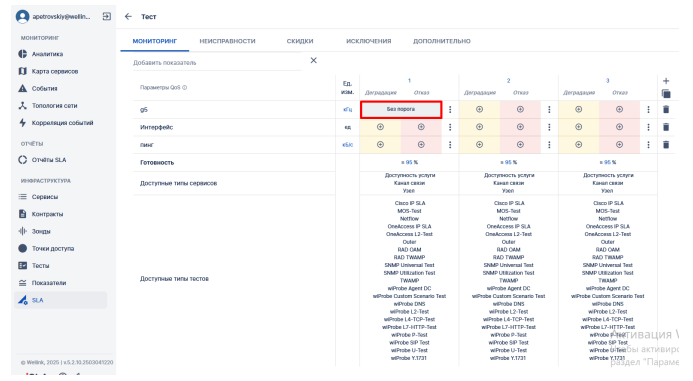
apetrovskiy@wellin...

МОНИТОРИНГ
Аналитика
Карта сервисов
События
Топология сети
Корреляция событий

ОТЧЁТЫ
Отчёты SLA

ИНФРАСТРУКТУРА
Сервисы
Контракты
Зонды
Точки доступа
Тесты
Показатели
SLA

© Wellink, 2025 | v5.2.10.2503041220

Тест

МОНИТОРИНГ НЕИСПРАВНОСТИ СКИДКИ ИСКЛЮЧЕНИЯ ДОПОЛНИТЕЛЬНО

Добавить показатель

| Параметры QoS | Ед. изм. | 1 Деградация | 1 Отказ | 2 Деградация | 2 Отказ | 3 Деградация | 3 Отказ |
|---|---|---|---|---|---|---|---|
| g5 | кГц | Без порога | | | | | |
| Интерфейс | кд | | | | | | |
| пинг | кБ/с | | | | | | |
| Готовность | | ≤ 95 % | | ≤ 95 % | | ≤ 95 % | |
| Доступные типы сервисов | | Доступность услуги Канал связи Узел | | Доступность услуги Канал связи Узел | | Доступность услуги Канал связи Узел | |
| Доступные типы тестов | | Cisco IP SLA MOS-Test Netflow OneAccess IP SLA OneAccess L2-Test Outer RAD OAM RAD TWAMP SNMP Universal Test SNMP Utilization Test TWAMP wiProbe Agent DC wiProbe Custom Scenario Test wiProbe DNS wiProbe L2-Test wiProbe L4-TCP-Test wiProbe L7-HTTP-Test wiProbe P-Test wiProbe SIP Test wiProbe U-Test wiProbe Y.1731 | | Cisco IP SLA MOS-Test Netflow OneAccess IP SLA OneAccess L2-Test Outer RAD OAM RAD TWAMP SNMP Universal Test SNMP Utilization Test TWAMP wiProbe Agent DC wiProbe Custom Scenario Test wiProbe DNS wiProbe L2-Test wiProbe L4-TCP-Test wiProbe L7-HTTP-Test wiProbe P-Test wiProbe SIP Test wiProbe U-Test wiProbe Y.1731 | | Cisco IP SLA MOS-Test Netflow OneAccess IP SLA OneAccess L2-Test Outer RAD OAM RAD TWAMP SNMP Universal Test SNMP Utilization Test TWAMP wiProbe Agent DC wiProbe Custom Scenario Test wiProbe DNS wiProbe L2-Test wiProbe L4-TCP-Test wiProbe L7-HTTP-Test wiProbe P-Test wiProbe SIP Test wiProbe U-Test wiProbe Y.1731 | |

ивация W
ы активиро
раздел "Параме